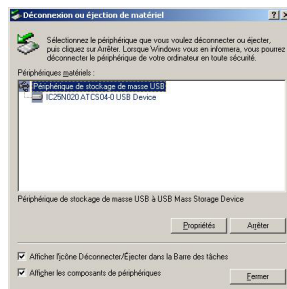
Déconnexion ou éjection de matériel ?|×

Sélectionnez le périphérique que vous voulez déconnecter ou éjecter, puis cliquez sur Arrêter. Lorsque Windows vous en informera, vous pourrez déconnecter le périphérique de votre ordinateur en toute sécurité.

Périphériques matériels :

Périphérique de stockage de masse USB

IC25N020ATCS04-0 USB Device

Périphérique de stockage de masse USB à USB Mass Storage Device

Propriétés

Arrêter

Afficher l'icône Déconnecter/Éjecter dans la Barre des tâches

Afficher les composants de périphériques

Fermer